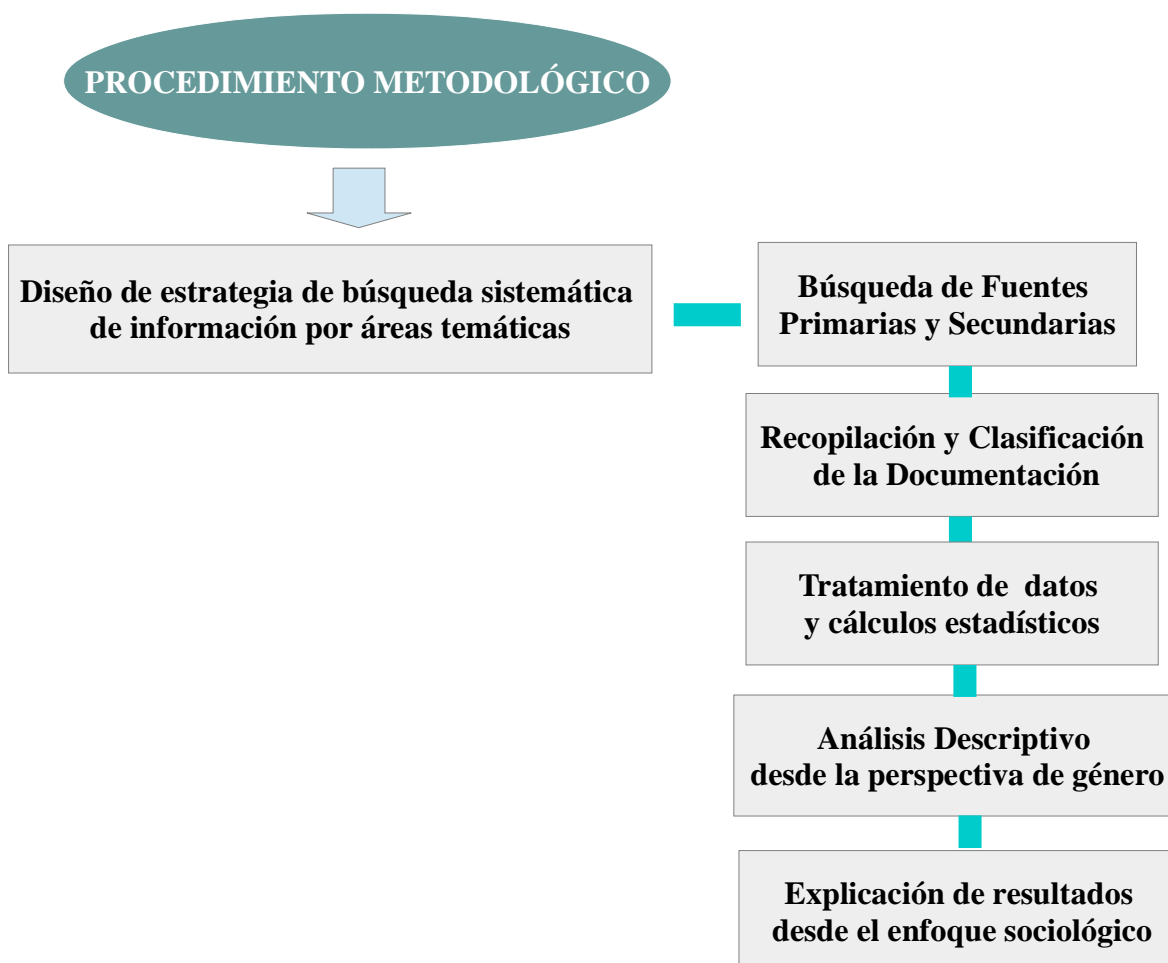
PROCEDIMIENTO METODOLÓGICO

Diseño de estrategia de búsqueda sistemática de información por áreas temáticas

Búsqueda de Fuentes Primarias y Secundarias

Recopilación y Clasificación de la Documentación

Tratamiento de datos y cálculos estadísticos

Análisis Descriptivo desde la perspectiva de género

Explicación de resultados desde el enfoque sociológico